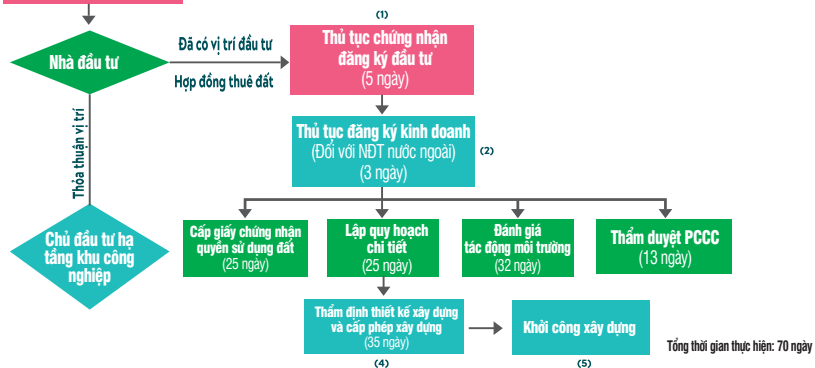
Nhà đầu tư

Đã có vị trí đầu tư

Hợp đồng thuê đất

(1)

Thủ tục chứng nhận đăng ký đầu tư (5 ngày)

Thủ tục đăng ký kinh doanh (Đối với NĐT nước ngoài) (3 ngày)

(2)

Thỏa thuận vị trí

Chủ đầu tư hạ tầng khu công nghiệp

Cấp giấy chứng nhận quyền sử dụng đất (25 ngày)

Lập quy hoạch chi tiết (25 ngày)

Đánh giá tác động môi trường (32 ngày)

Thẩm duyệt PCCC (13 ngày)

Thẩm định thiết kế xây dựng và cấp phép xây dựng (35 ngày)

(4)

Khởi công xây dựng

(5)

Tổng thời gian thực hiện: 70 ngày